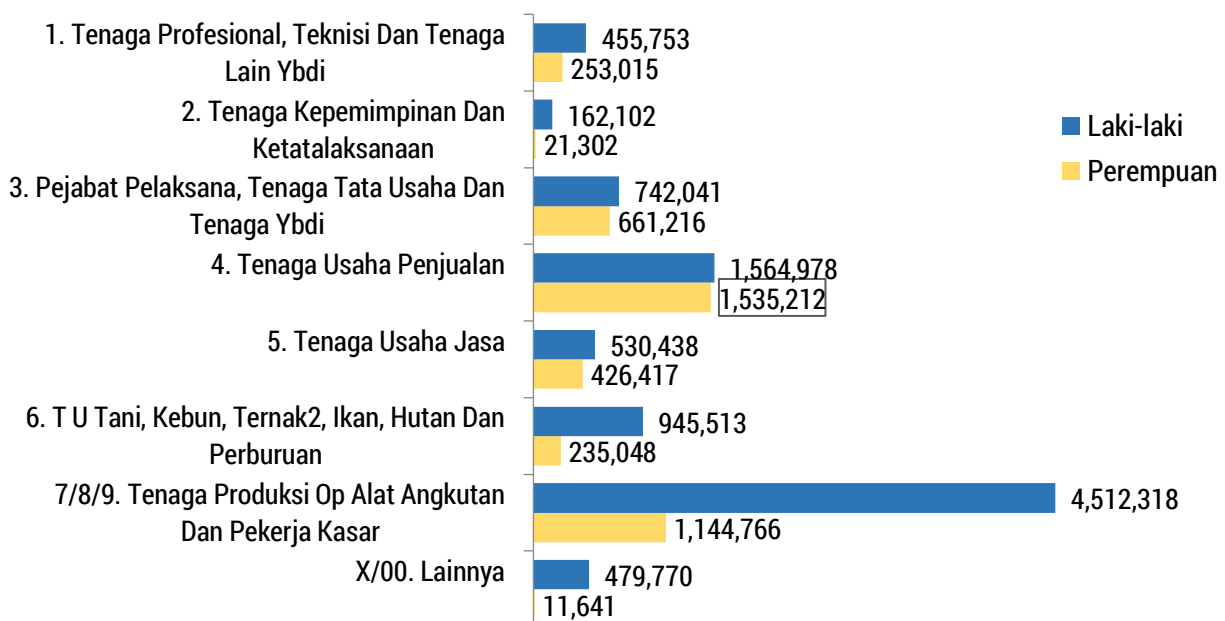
1. Tenaga Profesional, Teknisi Dan Tenaga Lain Ybdi
455,753
253,015

2. Tenaga Kepemimpinan Dan Ketatalaksanaan
162,102
21,302

3. Pejabat Pelaksana, Tenaga Tata Usaha Dan Tenaga Ybdi
742,041
661,216

4. Tenaga Usaha Penjualan
1,564,978
1,535,212

5. Tenaga Usaha Jasa
530,438
426,417

6. T U Tani, Kebun, Ternak2, Ikan, Hutan Dan Perburuan
945,513
235,048

7/8/9. Tenaga Produksi Op Alat Angkutan Dan Pekerja Kasar
4,512,318
1,144,766

X/00. Lainnya
479,770
11,641

Laki-laki
Perempuan